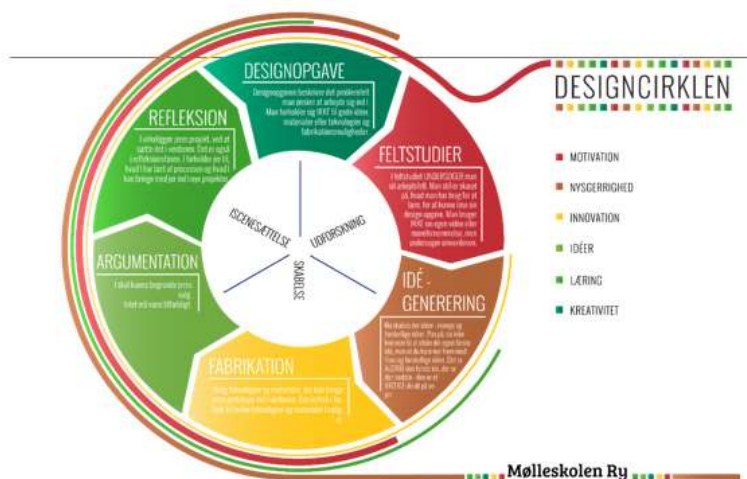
DESIGNCIRKLEN

DESIGNOPGAVE

Designopgaven beskriver det problemfelt man ønsker at arbejde sig ind i. Man forholder sig IKKE til gode eller materialer eller teknologier og fabrikationsmuligheder.

FELTSTUDIER

I feltstudiet UNDERSØGER man sit arbejdsfelt. Man skiller skarpt på, hvad man har brug for på farm, for at kunne løse sin designopgave. Man bruger IKKE sin egen viden eller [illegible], men undersøger omverdenen.

IDÉ-GENERERING

Nu skal du lave ideer - mange og forskellige ideer. Pas på, nu ikke kommer til at vælge den igen første ide, men at du kan se flere mod. Sorg og forskellige ideer. Det er ALDRIG den første ide, der er den bedste - den er et VALG af de idéer på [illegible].

FABRIKATION

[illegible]

ARGUMENTATION

I skal kunne begrunde jeres valg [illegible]

REFLEKSION

I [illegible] jeres projekt, ved at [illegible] det i værktøjer. Det er også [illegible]. I forholder jer til, hvad I har lært af processen og hvad I kan bringe med jer ind i nye projekter.

ISCENESÆTTELSE

UDFORSKNING

SKABELSE

MOTIVATION

NYSGERRIGHED

INNOVATION

IDÉER

LÆRING

KREATIVITET

Mølleskolen Ry